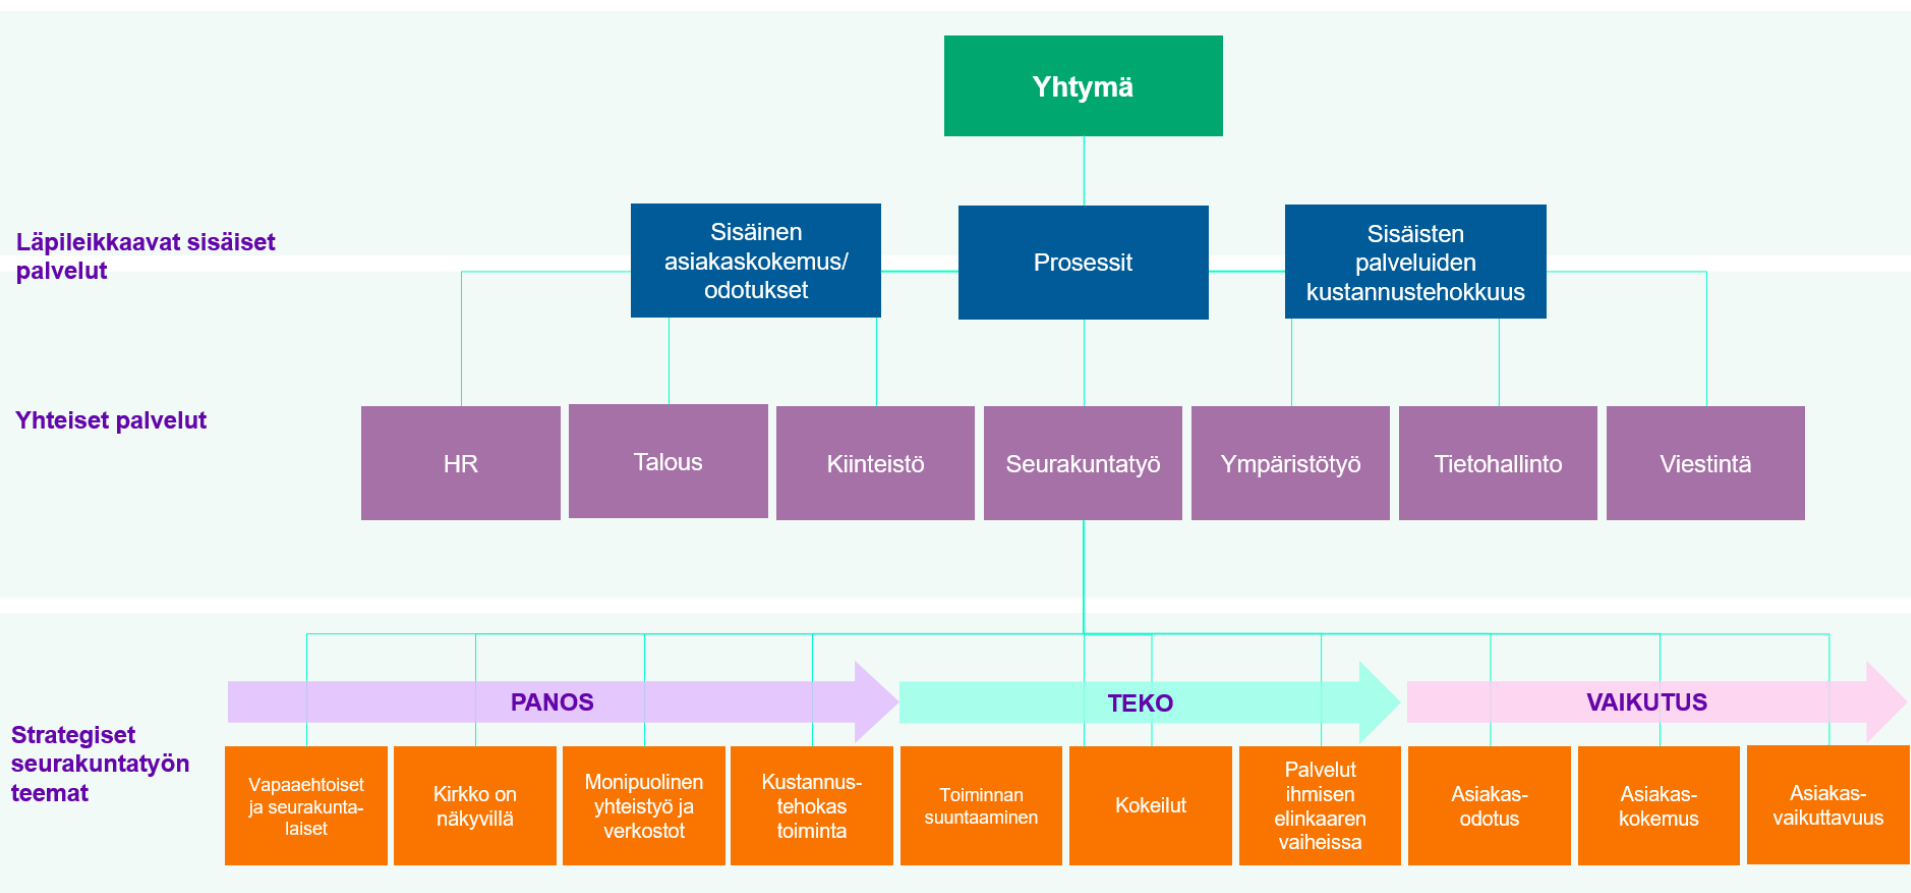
Yhtymä

Läpileikkaavat sisäiset palvelut

Sisäinen asiakaskokemus/ odotukset

Prosessit

Sisäisten palveluiden kustannustehokkuus

Yhteiset palvelut

HR

Talous

Kiinteistö

Seurakuntatyö

Ympäristötyö

Tietohallinto

Viestintä

PANOS

TEKO

VAIKUTUS

Strategiset seurakuntatyön teemat

Vapaaehtoiset ja seurakuntalaiset

Kirkko on näkyvillä

Monipuolinen yhteistyö ja verkostot

Kustannustehokas toiminta

Toiminnan suuntaaminen

Kokeilut

Palvelut ihmisen elinkaaren vaiheissa

Asiakasodotus

Asiakaskokemus

Asiakasvaikuttavuus